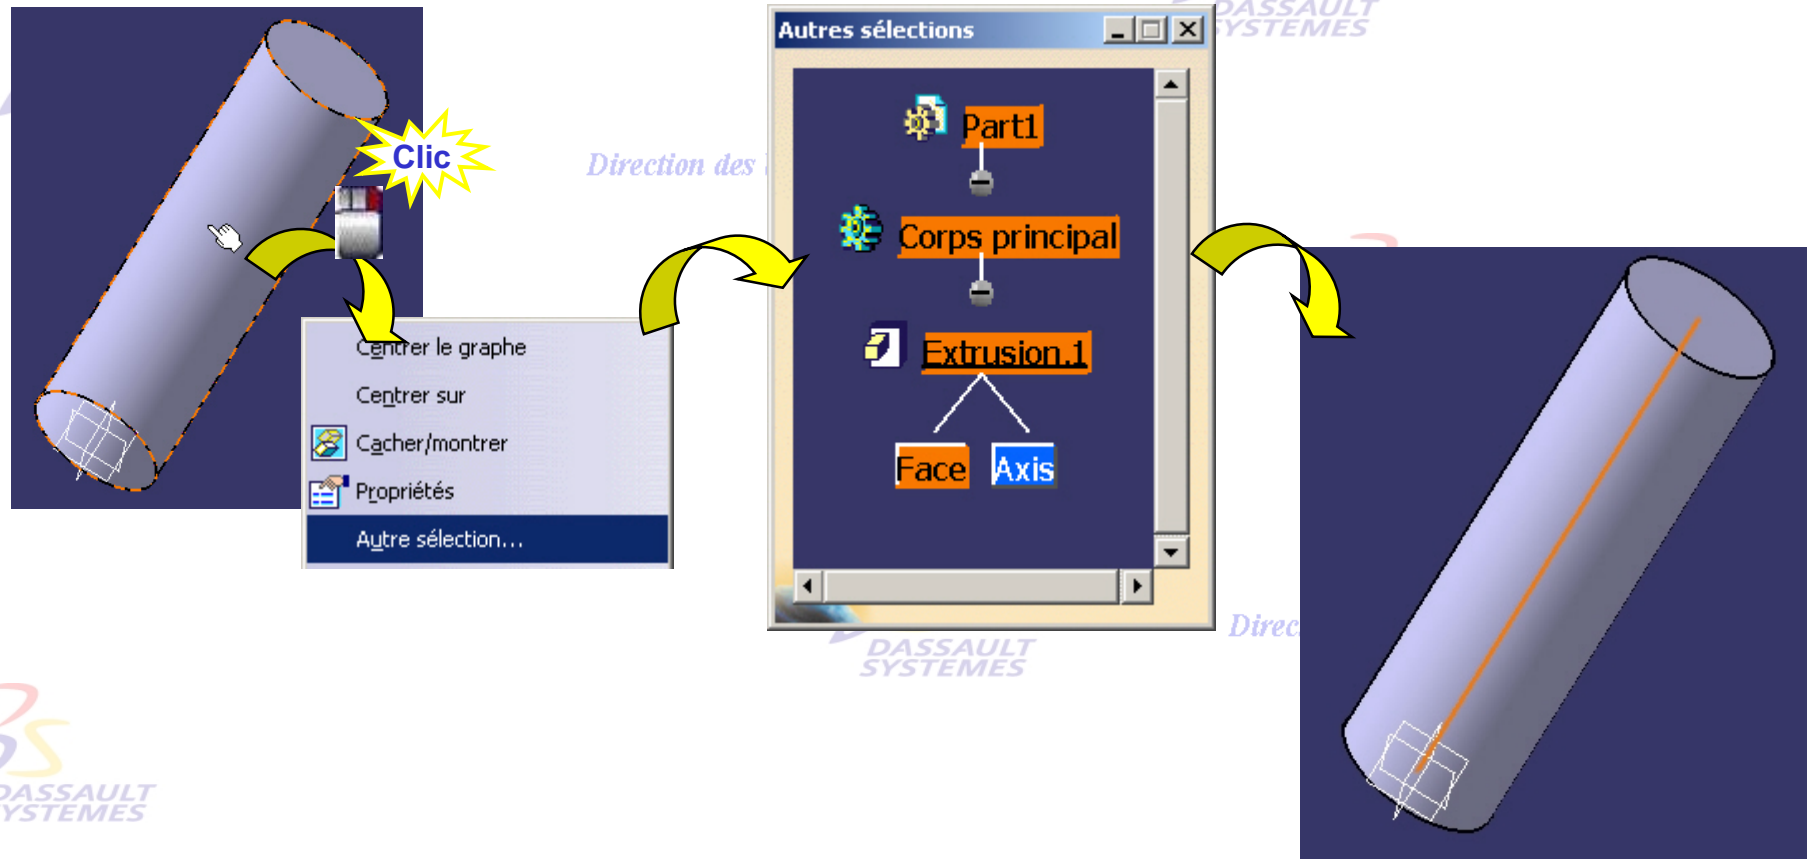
Clic

Centrer le graphe
Centrer sur
Cacher/montrer
Propriétés
Autre sélection...

Direction des

Autres sélections

Part1
Corps principal
Extrusion.1
Face
Axis

DASSAULT SYSTEMES

Direc

DASSAULT SYSTEMES

DASSAULT SYSTEMES